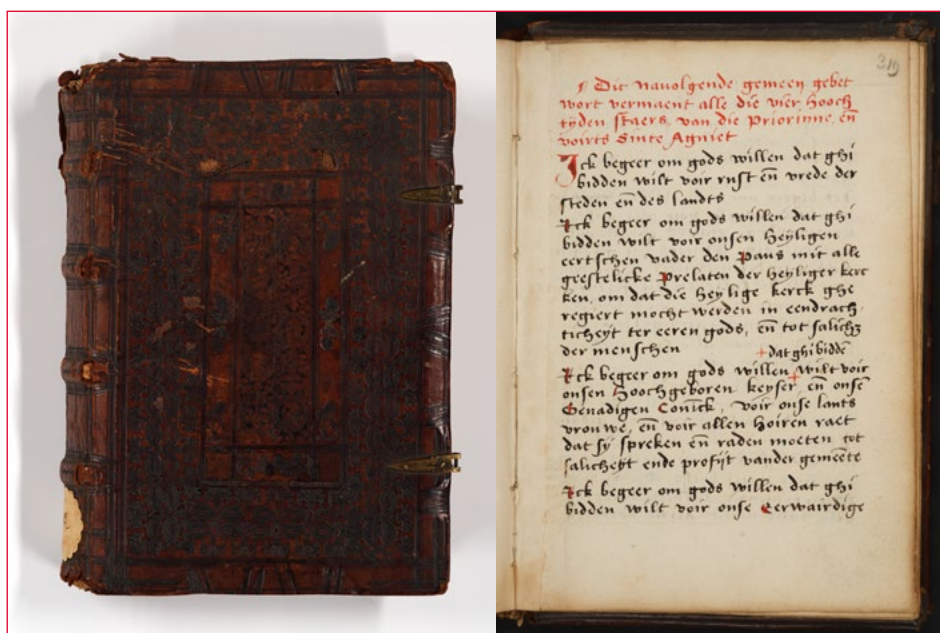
319

¶ Dit navolgende gemeen gebet wort vermaent alle die vier hooch tiden staers, van die priorinne en voirts sinte Agniet

Ick begeer om gods willen dat ghi bidden wilt voir rust en vrede der steden en des landts

Ick begeer om gods willen dat ghi bidden wilt voir onsen heyligen eertschen vader den paus mit alle geestelicke prelaten der heyliger kerken, om dat die heylige kerck ghe regiert mocht werden in eendracht ticheyt ter eeren gods, en tot salicheit der menschen

Ick begeer om gods willen + dat ghi bidde wilt voir onsen hoochgeboren keyser en onse genadigen Coninck, voir onse lants vrouwe, en voir allen hoiren ract dat sy spreken en raden moeten tot salicheyt ende profyt vander gemeete

Ick begeer om gods willen dat ghi bidden wilt voir onse Eerwairdige